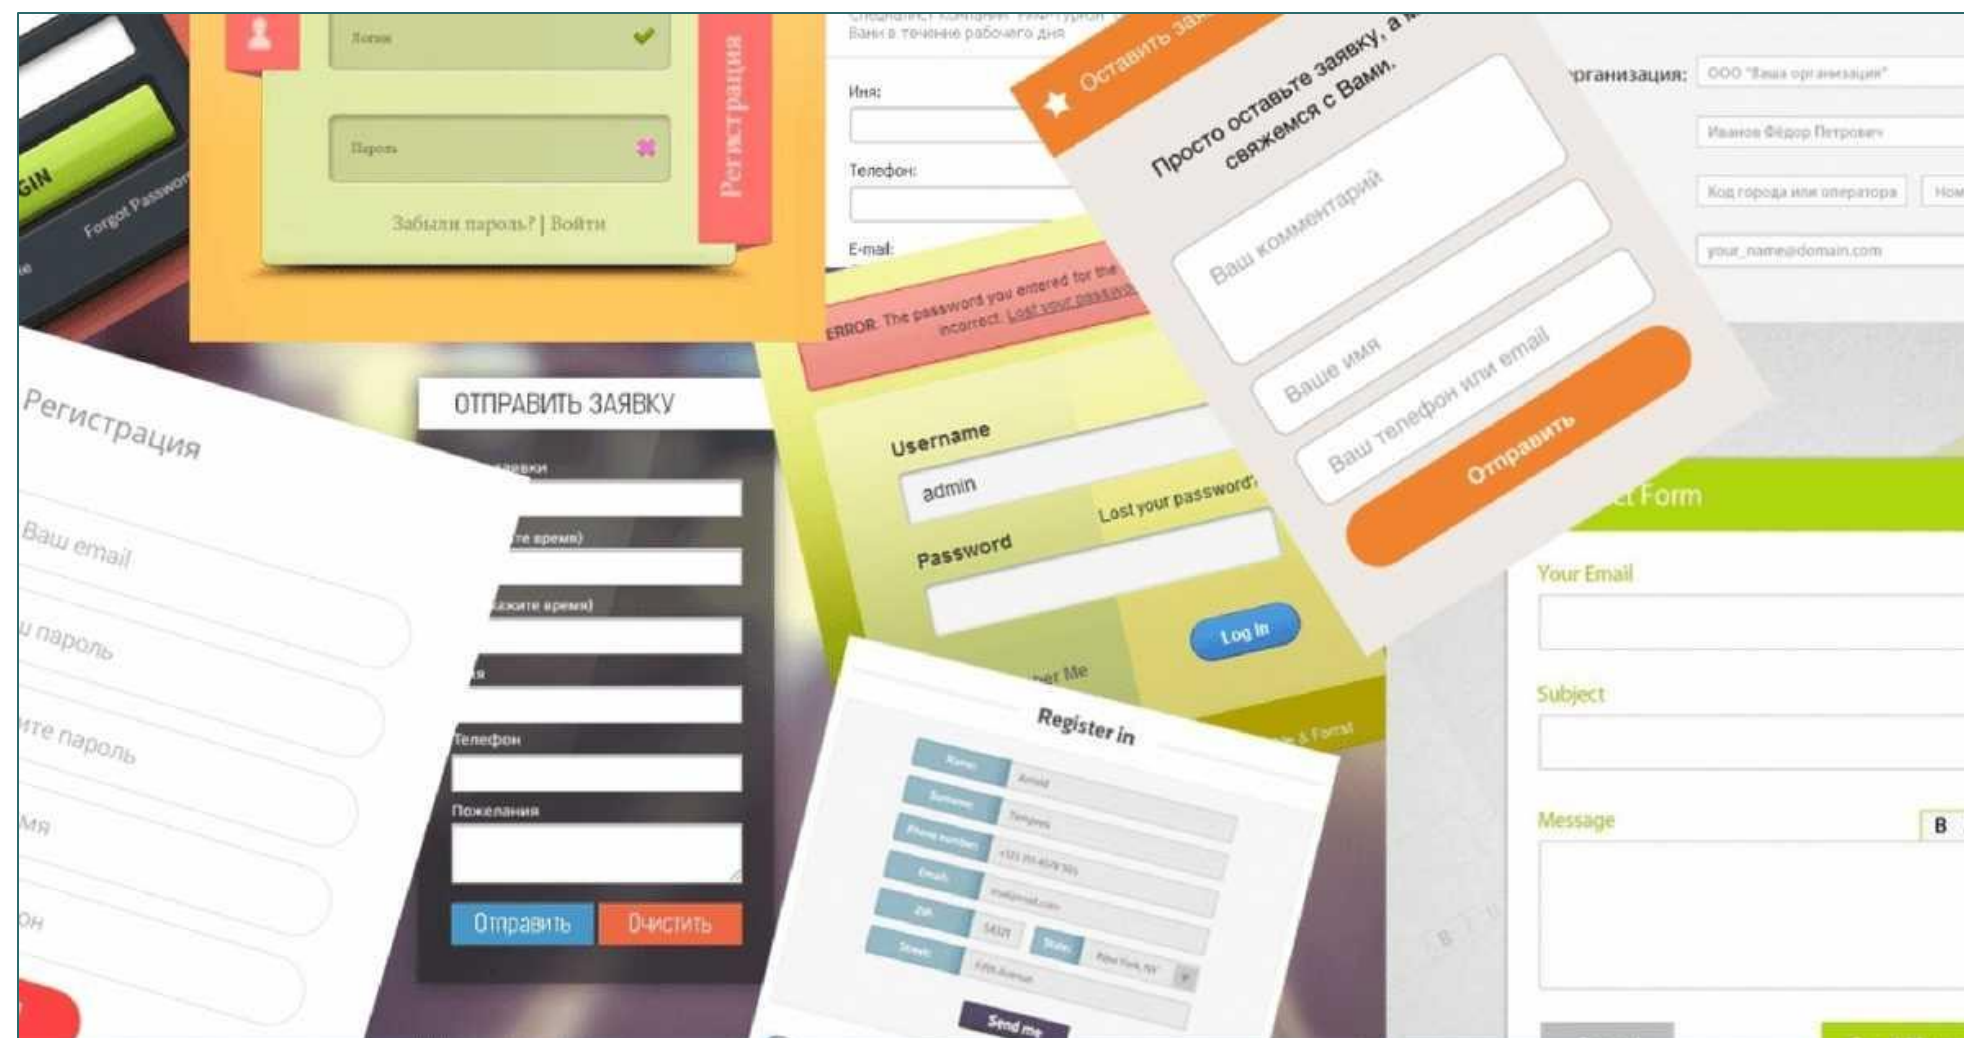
GIN
Forgot Password

Логин
Пароль
Забыли пароль? | Войти
Регистрация

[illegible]
Вам в течение рабочего дня
Имя:
Телефон:
E-mail:
ERROR: The password you entered for the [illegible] incorrect. Lost your password?
Username
admin
Lost your password?
Password
Log In
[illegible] Me

Оставить зая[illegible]
Просто оставьте заявку, а м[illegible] свяжемся с Вами.
Ваш комментарий
Ваше имя
Ваш телефон или email
Отправить

рганизация: ООО "Ваша организация"
Иванов Фёдор Петрович
Код города или оператора
Ном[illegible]
your_name@domain.com

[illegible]t Form
Your Email
Subject
Message
B

Регистрация
Ваш email
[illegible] пароль
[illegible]те пароль
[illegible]мя
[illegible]он

ОТПРАВИТЬ ЗАЯВКУ
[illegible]аявки
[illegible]те время)
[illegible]кажите время)
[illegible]я
Телефон
Пожелания
Отправить
Очистить

Register in
Name
Surname
Phone number
Email
Zip
State
Street
Send me